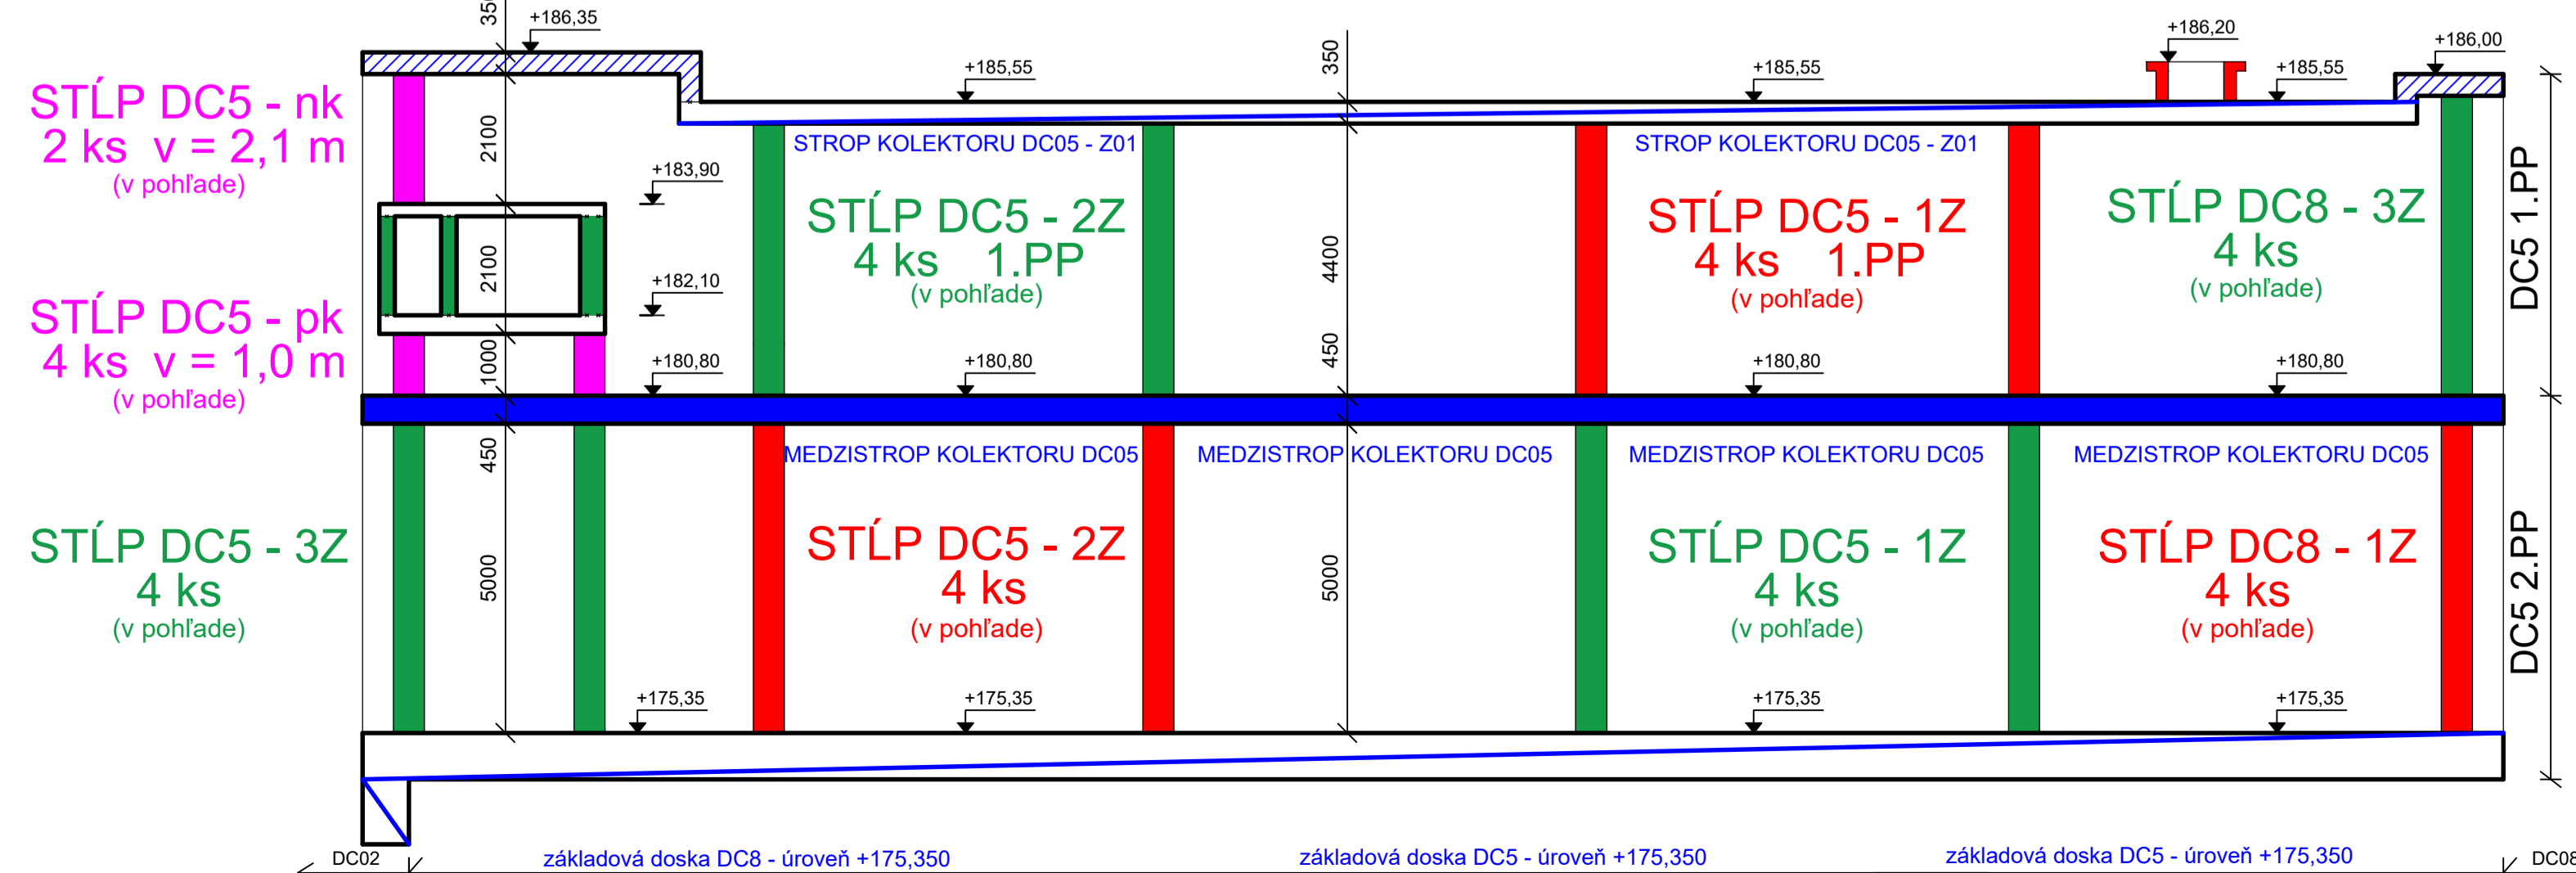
STĹP DC5 - nk
2 ks v = 2,1 m
(v pohľade)

STĹP DC5 - pk
4 ks v = 1,0 m
(v pohľade)

STĹP DC5 - 3Z
4 ks
(v pohľade)

35
+186,35
2100
2100
1000
450
5000
+183,90
+182,10
+180,80
+175,35

+185,55
STROP KOLEKTORU DC05 - Z01
STĹP DC5 - 2Z
4 ks 1.PP
(v pohľade)
+180,80
MEDZISTROP KOLEKTORU DC05
STĹP DC5 - 2Z
4 ks
(v pohľade)
+175,35

350
4400
450
5000
MEDZISTROP KOLEKTORU DC05

+185,55
STROP KOLEKTORU DC05 - Z01
STĹP DC5 - 1Z
4 ks 1.PP
(v pohľade)
+180,80
MEDZISTROP KOLEKTORU DC05
STĹP DC5 - 1Z
4 ks
(v pohľade)
+175,35

+186,20
+185,55
+186,00
STĹP DC8 - 3Z
4 ks
(v pohľade)
+180,80
MEDZISTROP KOLEKTORU DC05
STĹP DC8 - 1Z
4 ks
(v pohľade)
+175,35

DC5 1.PP
DC5 2.PP

DC02
základová doska DC8 - úroveň +175,350
základová doska DC5 - úroveň +175,350
základová doska DC5 - úroveň +175,350
DC08